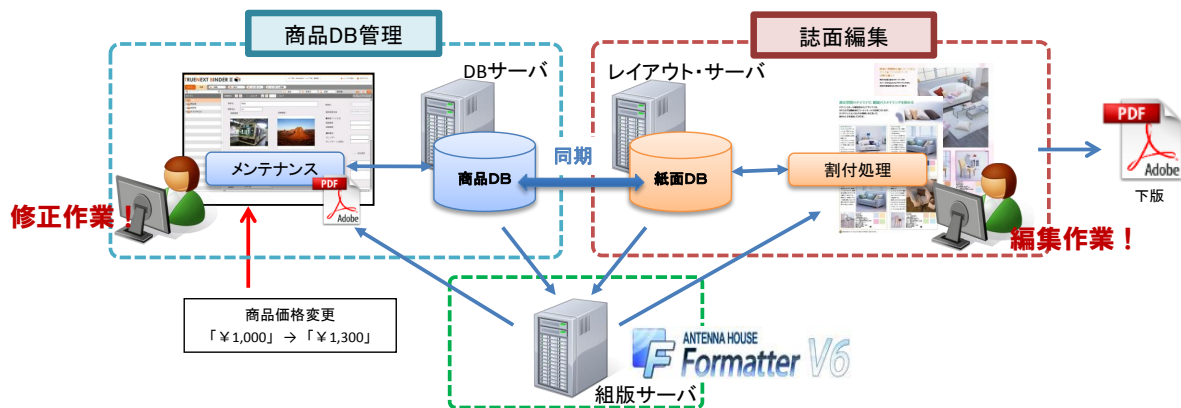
商品DB管理

誌面編集

DBサーバ

レイアウト・サーバ

TRUENEXT FINDER

メンテナンス

PDF

Adobe

商品DB

同期

紙面DB

割付処理

PDF

Adobe

下版

修正作業！

編集作業！

商品価格変更
「￥1,000」→「￥1,300」

ANTENNA HOUSE
Formatter V6

組版サーバ